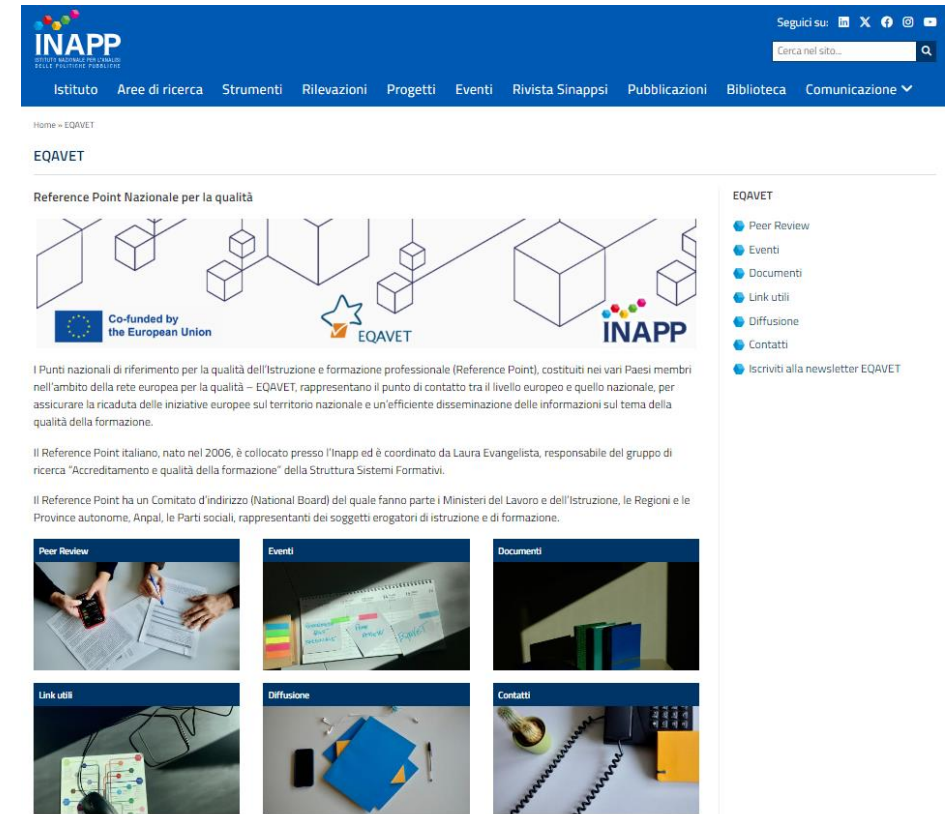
INAPP
ISTITUTO NAZIONALE PER L'ANALISI DELLE POLITICHE PUBBLICHE

Seguici su:

Cerca nel sito...

Istituto Aree di ricerca Strumenti Rilevazioni Progetti Eventi Rivista Sinappsi Pubblicazioni Biblioteca Comunicazione

Home » EQAVET

EQAVET

Reference Point Nazionale per la qualità

Co-funded by the European Union

EQAVET

INAPP

I Punti nazionali di riferimento per la qualità dell'Istruzione e formazione professionale (Reference Point), costituiti nei vari Paesi membri nell'ambito della rete europea per la qualità – EQAVET, rappresentano il punto di contatto tra il livello europeo e quello nazionale, per assicurare la ricaduta delle iniziative europee sul territorio nazionale e un'efficiente disseminazione delle informazioni sul tema della qualità della formazione.

Il Reference Point italiano, nato nel 2006, è collocato presso l'Inapp ed è coordinato da Laura Evangelista, responsabile del gruppo di ricerca "Accreditamento e qualità della formazione" della Struttura Sistemi Formativi.

Il Reference Point ha un Comitato d'indirizzo (National Board) del quale fanno parte i Ministeri del Lavoro e dell'Istruzione, le Regioni e le Province autonome, Anpal, le Parti sociali, rappresentanti dei soggetti erogatori di istruzione e di formazione.

Peer Review

Eventi

Documenti

Link utili

Diffusione

Contatti

EQAVET

Peer Review

Eventi

Documenti

Link utili

Diffusione

Contatti

Iscriviti alla newsletter EQAVET